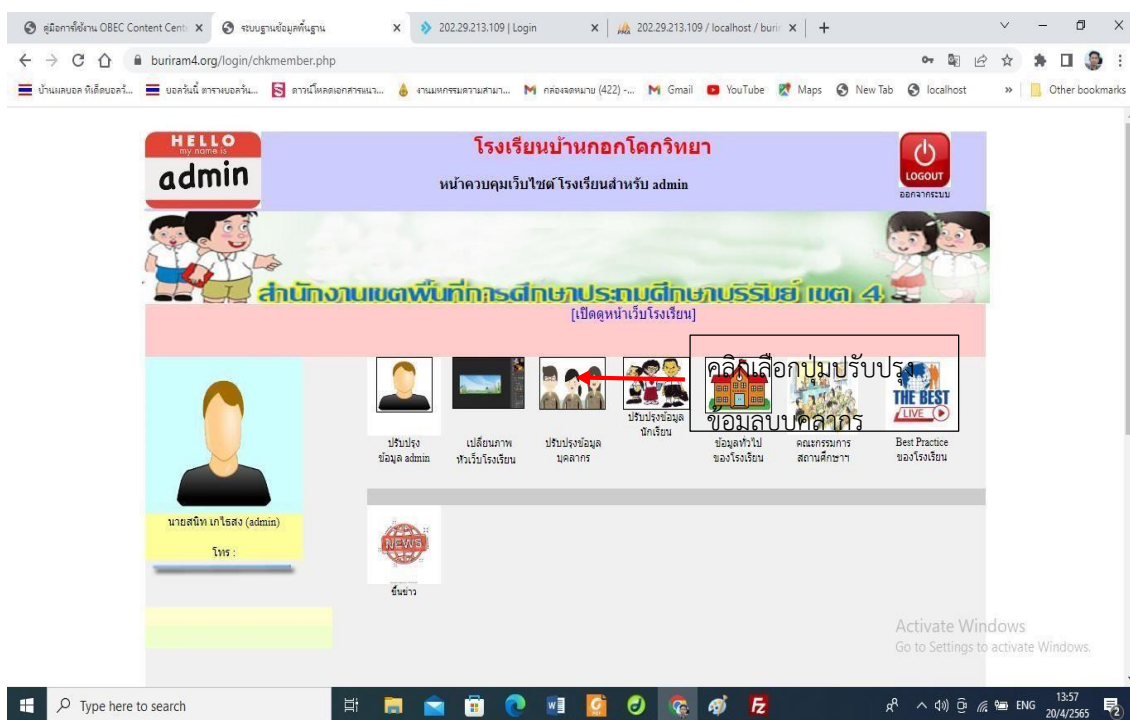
คู่มือการใช้งาน OBEC Content Cent ×
ระบบฐานข้อมูลพื้นฐาน ×
202.29.213.109 | Login ×
202.29.213.109 / localhost / burir ×
+

buriram4.org/login/chkmember.php

บ้านผลบอล ทีเด็ดบอลวั... บอลวันนี้ ตารางบอลวัน... ดาวน์โหลดเอกสารแนว... งานแหกรรมความสามา... กล่องจดหมาย (422) -... Gmail YouTube Maps New Tab localhost » Other bookmarks

HELLO my name is
admin

โรงเรียนบ้านกอกโคกวิทยา
หน้าควบคุมเว็บไซต์ โรงเรียนสำหรับ admin

LOGOUT
ออกจากระบบ

สำนักงานเขตพื้นที่การศึกษาประถมศึกษาบุรีรัมย์ เขต 4

[เปิดดูหน้าเว็บโรงเรียน]

คลิกเลือกปุ่มปรับปรุงข้อมูลบุคลากร

ปรับปรุงข้อมูล admin
เปลี่ยนภาพหัวเว็บโรงเรียน
ปรับปรุงข้อมูลบุคลากร
ปรับปรุงข้อมูลนักเรียน
ข้อมูลทั่วไปของโรงเรียน
คณะกรรมการสถานศึกษาฯ
THE BEST LIVE
Best Practice ของโรงเรียน

นายสนิท เกไรสง (admin)
โทร :

NEWS
ข่าว

Activate Windows
Go to Settings to activate Windows.

Type here to search
ENG 13:57 20/4/2565